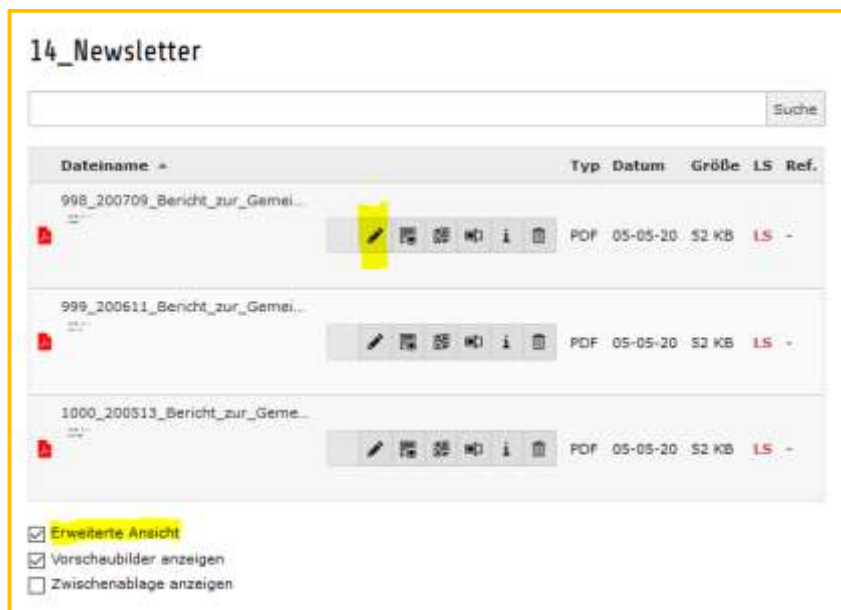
14_Newsletter

Suche

| Dateiname ▲ | | Typ | Datum | Größe | LS | Ref. |
|---|---|---|---|---|---|---|
| 998_200709_Bericht_zur_Gemei... | | PDF | 05-05-20 | 52 KB | LS | - |
| 999_200611_Bericht_zur_Gemei... | | PDF | 05-05-20 | 52 KB | LS | - |
| 1000_200513_Bericht_zur_Geme... | | PDF | 05-05-20 | 52 KB | LS | - |

☑ Erweiterte Ansicht
☑ Vorschaubilder anzeigen
☐ Zwischenablage anzeigen